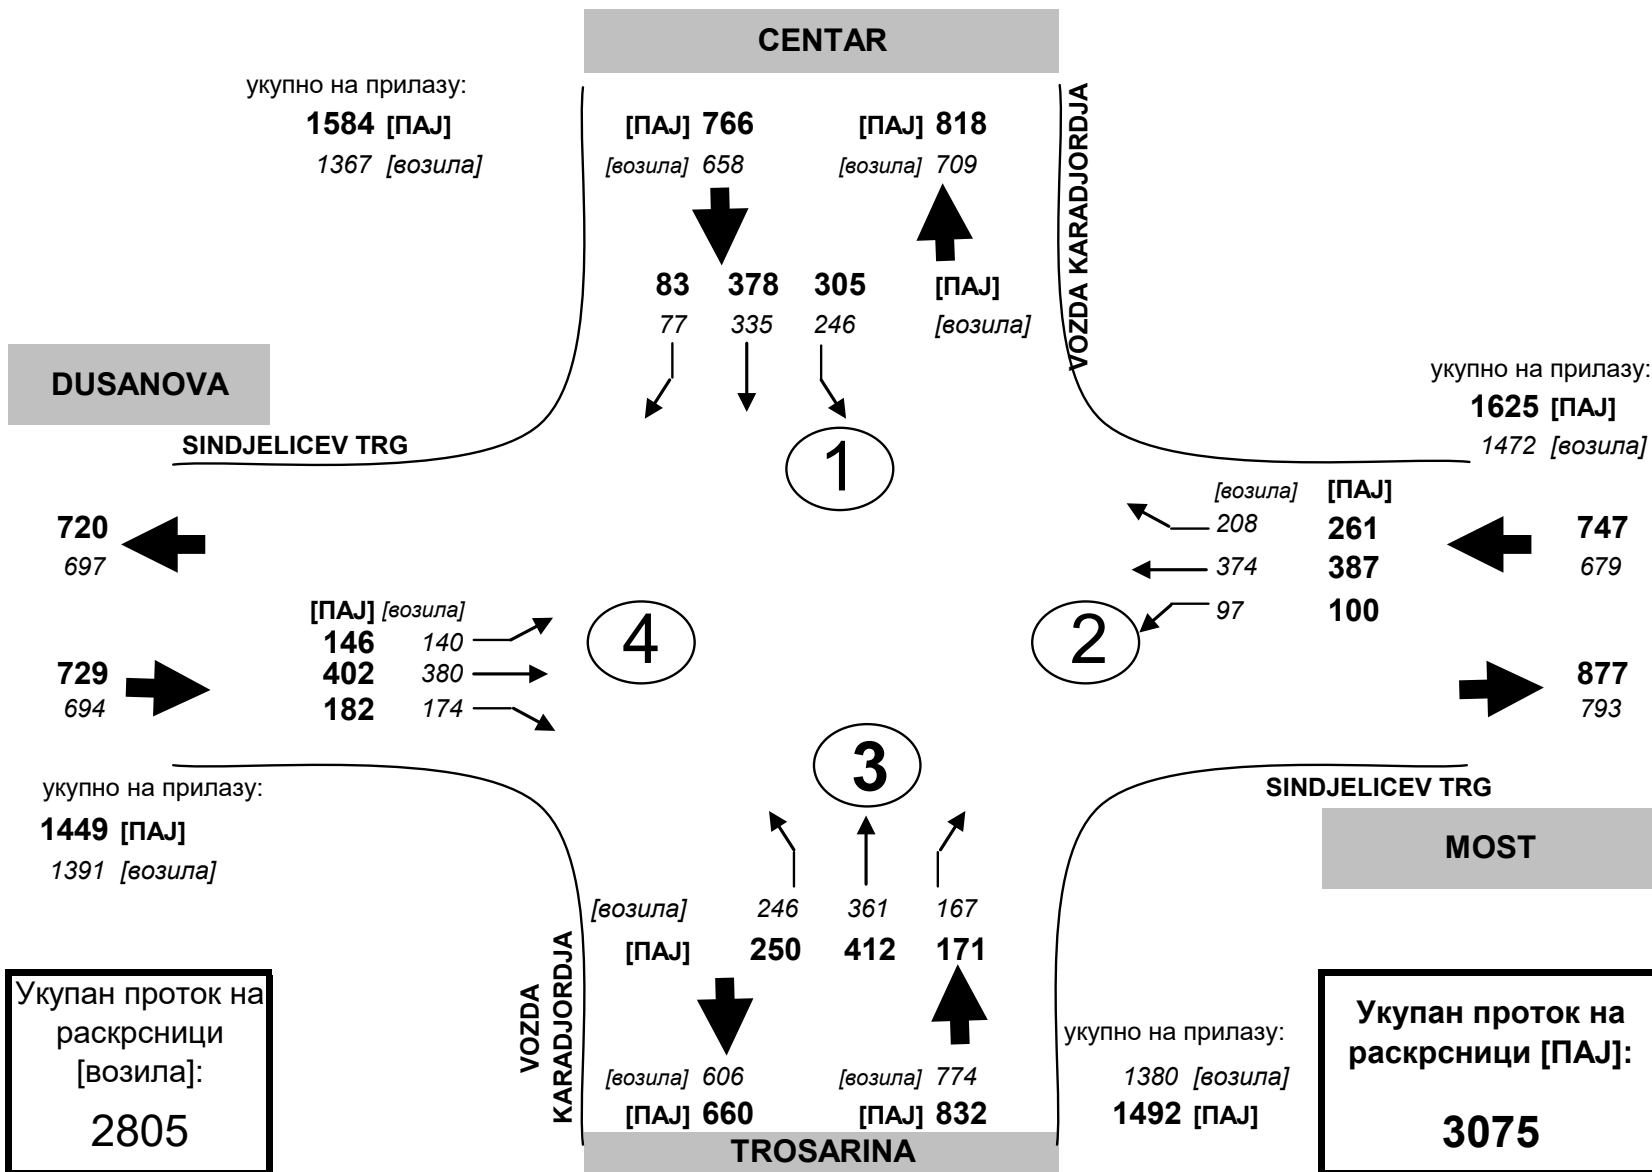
CENTAR

укупно на прилазу:
1584 [ПАЈ]
1367 [возила]

[ПАЈ] 766
[возила] 658

[ПАЈ] 818
[возила] 709

VOZDA KARADJORDJA

83 378 305 [ПАЈ]
77 335 246 [возила]

DUSANOVA

SINDJELICEV TRG

1

укупно на прилазу:
1625 [ПАЈ]
1472 [возила]

[возила] [ПАЈ]
208 261
374 387
97 100

747
679

720
697

[ПАЈ] [возила]
146 140
402 380
182 174

4

729
694

2

877
793

3

SINDJELICEV TRG

MOST

укупно на прилазу:
1449 [ПАЈ]
1391 [возила]

[возила] 246 361 167
[ПАЈ] 250 412 171

Укупан проток на раскрсници [возила]:
2805

VOZDA KARADJORDJA

[возила] 606
[ПАЈ] 660

[возила] 774
[ПАЈ] 832

TROSARINA

укупно на прилазу:
1380 [возила]
1492 [ПАЈ]

Укупан проток на раскрсници [ПАЈ]:
3075